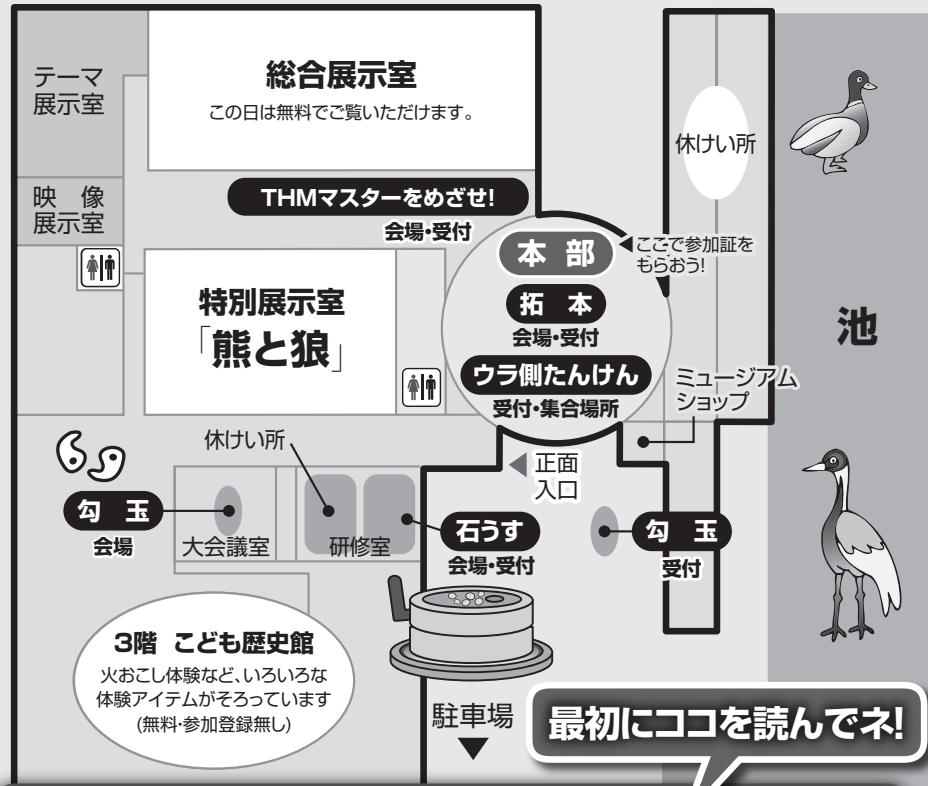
テーマ展示室

総合展示室

この日は無料でご覧いただけます。

休けい所

映像展示室

THMマスターをめざせ!

会場・受付

本部

◀ここで参加証をもらおう!

拓本

会場・受付

特別展示室

「熊と狼」

池

ウラ側たんけん

受付・集合場所

ミュージアムショップ

休けい所

◀正面入口

勾玉

会場

大会議室

研修室

石うす

会場・受付

勾玉

受付

3階 こども歴史館

火おこし体験など、いろいろな体験アイテムがそろっています

(無料・参加登録無し)

駐車場

▼

最初にココを読んでネ!